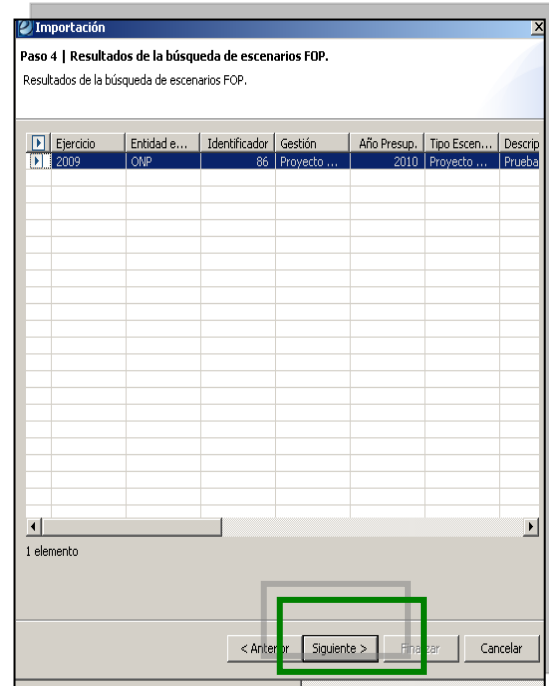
Importación

Paso 4 | Resultados de la búsqueda de escenarios FOP.

Resultados de la búsqueda de escenarios FOP.

| | Ejercicio | Entidad e... | Identificador | Gestión | Año Presup. | Tipo Escen... | Descrip |
|---|---|---|---|---|---|---|---|
| | 2009 | ONP | 86 | Proyecto ... | 2010 | Proyecto ... | Prueba |

1 elemento

< Anterior | Siguiente > | Finalizar | Cancelar